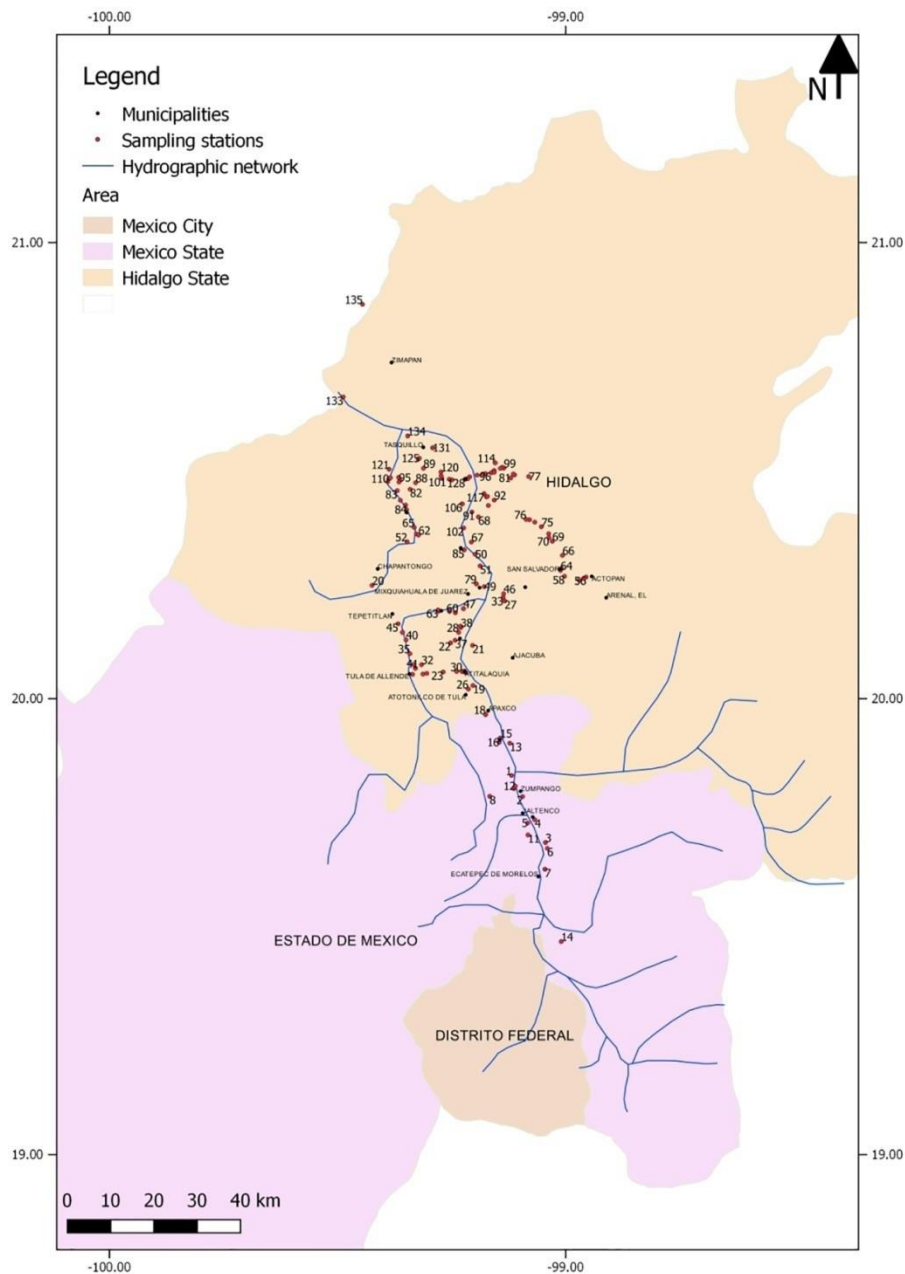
-100.00
-99.00

Legend
Municipalities
Sampling stations
Hydrographic network
Area
Mexico City
Mexico State
Hidalgo State

N

21.00
21.00

135
ZIMAPAN
133
134
TASQUILLO
131
125
121
89
120
114
99
110
95
88
101
128
96
81
77
HIDALGO
83
82
117
92
84
106
91
68
76
75
65
62
102
69
52
67
70
85
50
66
CHAPANTONGO
51
SAN SALVADOR
64
ACTOPAN
20
79
49
58
56
MIXQUIAHUALA DE JUAREZ
46
33
27
ARENAL, EL
TEPETITLAN
63
60
47
45
38
28
40
22
37
21
35
AJACUBA
32
41
30
TLAXCOAPAN
TULA DE ALLENDE
23
ATITALAQUIA
26
19
ATOTONILCO DE TULA
18
APAXCO
20.00
20.00
15
16
13
1
12
ZUMPANGO
2
8
TULTENCO
5
4
11
3
6
ECATEPEC DE MORELOS
7
ESTADO DE MEXICO
14
DISTRITO FEDERAL
19.00
19.00
0 10 20 30 40 km
-100.00
-99.00